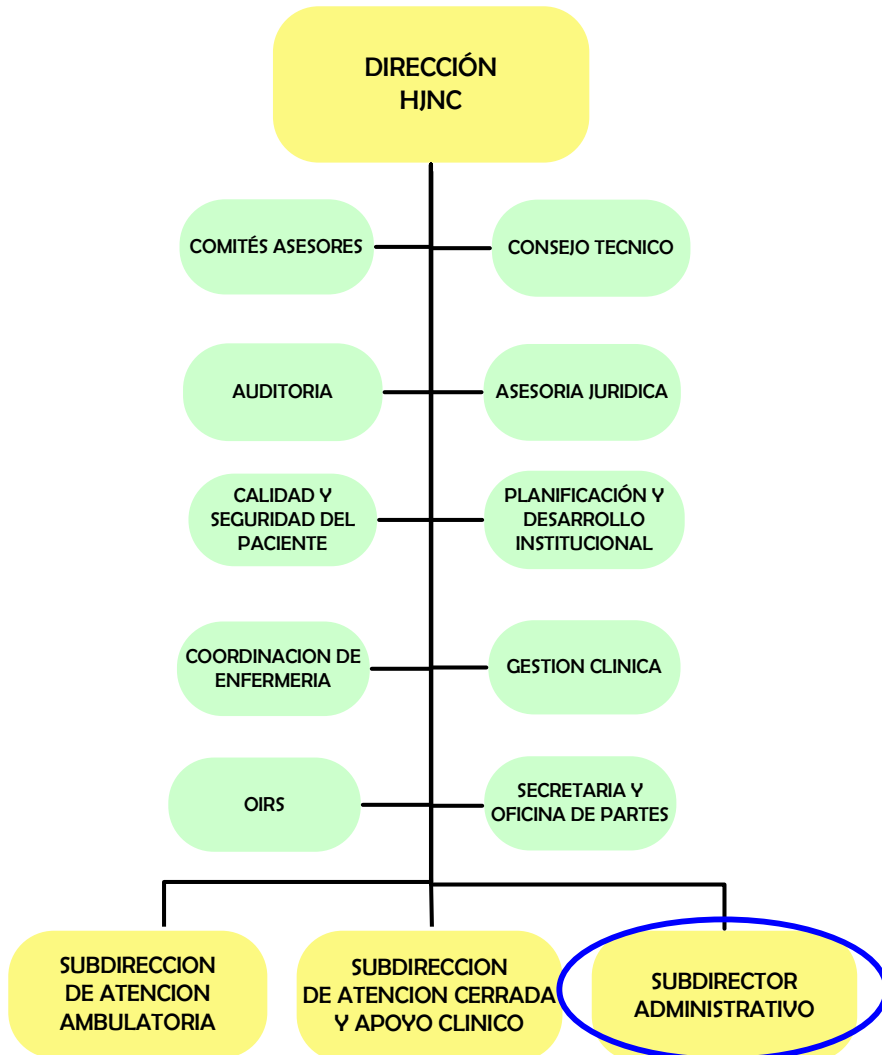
DIRECCIÓN
HJNC

COMITÉS ASESORES

CONSEJO TECNICO

AUDITORIA

ASESORIA JURIDICA

CALIDAD Y SEGURIDAD DEL PACIENTE

PLANIFICACIÓN Y DESARROLLO INSTITUCIONAL

COORDINACION DE ENFERMERIA

GESTION CLINICA

OIRS

SECRETARIA Y OFICINA DE PARTES

SUBDIRECCION DE ATENCION AMBULATORIA

SUBDIRECCION DE ATENCION CERRADA Y APOYO CLINICO

SUBDIRECTOR ADMINISTRATIVO